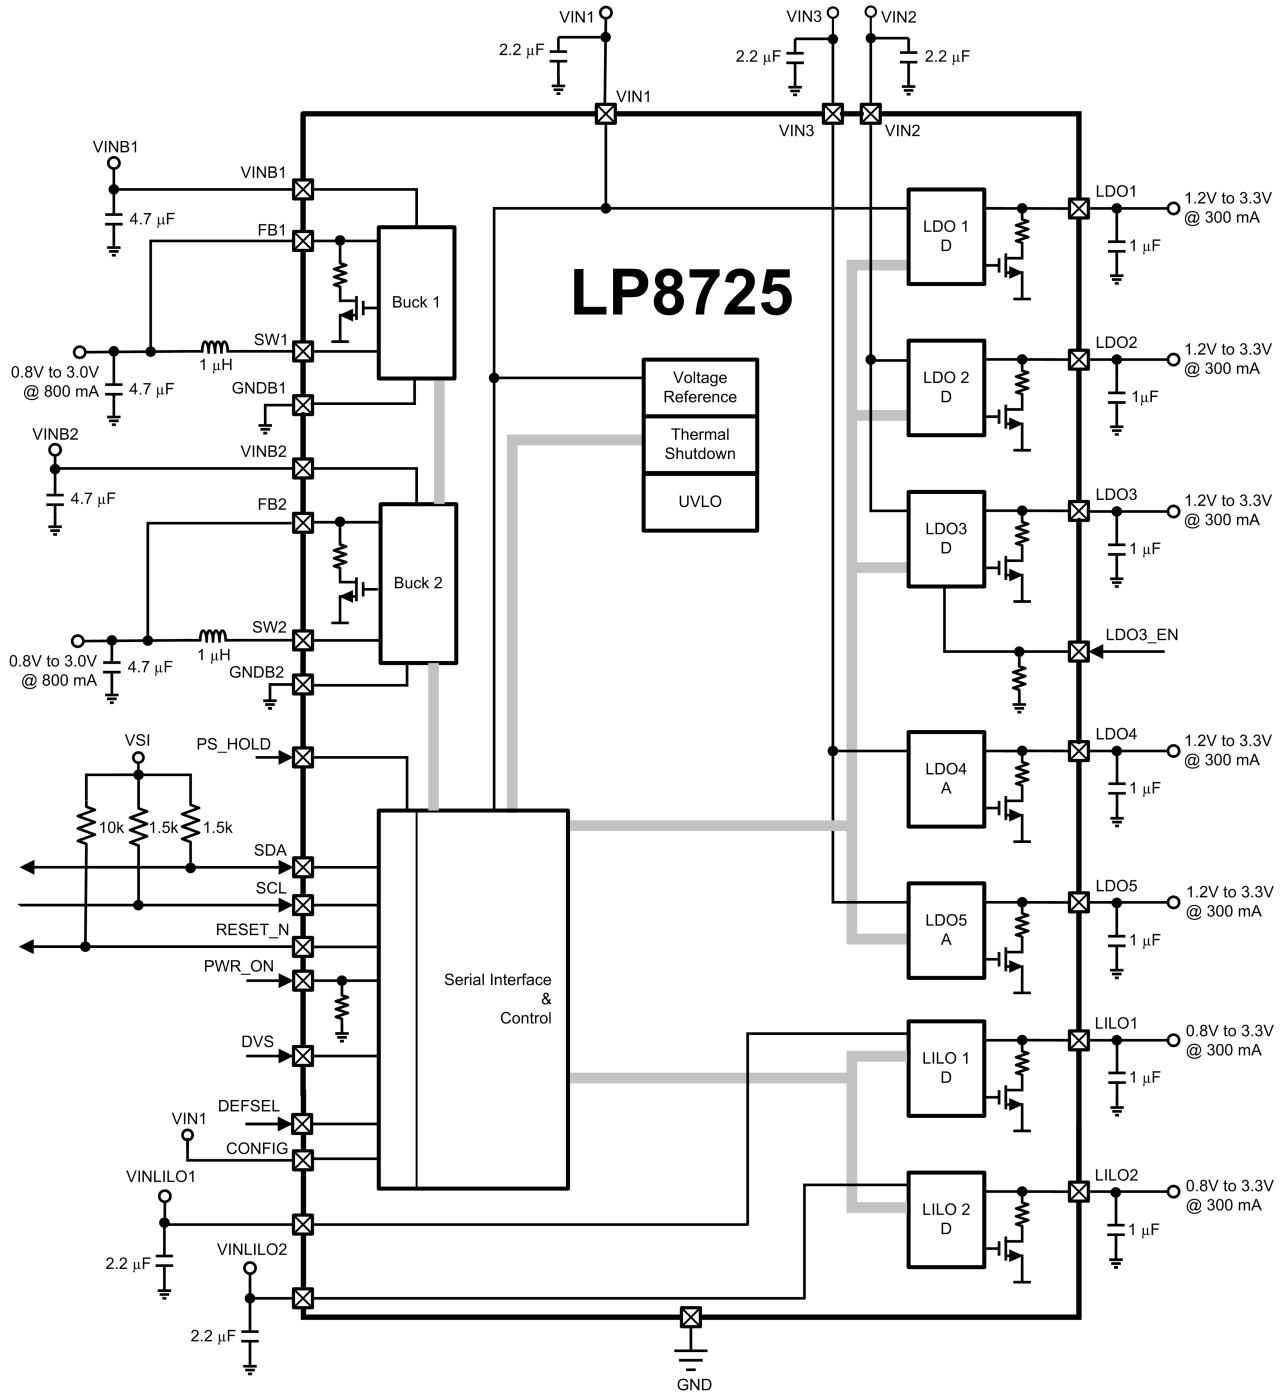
VIN1
2.2 µF
VIN3
VIN2
2.2 µF
2.2 µF
VIN1
VIN3
VIN2
VINB1
VINB1
4.7 µF
FB1
LDO1
1.2V to 3.3V @ 300 mA
LDO 1 D
1 µF
LP8725
Buck 1
0.8V to 3.0V @ 800 mA
1 µH
SW1
4.7 µF
GNDB1
Voltage Reference
LDO 2 D
LDO2
1.2V to 3.3V @ 300 mA
1µF
VINB2
Thermal Shutdown
VINB2
4.7 µF
UVLO
LDO3 D
LDO3
1.2V to 3.3V @ 300 mA
1 µF
FB2
Buck 2
SW2
0.8V to 3.0V @ 800 mA
1 µH
4.7 µF
LDO3_EN
GNDB2
VSI
PS_HOLD
LDO4 A
LDO4
1.2V to 3.3V @ 300 mA
1 µF
10k
1.5k
1.5k
SDA
SCL
RESET_N
LDO5 A
LDO5
1.2V to 3.3V @ 300 mA
1 µF
PWR_ON
Serial Interface & Control
DVS
LILO 1 D
LILO1
0.8V to 3.3V @ 300 mA
1 µF
VIN1
DEFSEL
CONFIG
VINLILO1
LILO 2 D
LILO2
0.8V to 3.3V @ 300 mA
1 µF
2.2 µF
VINLILO2
2.2 µF
GND